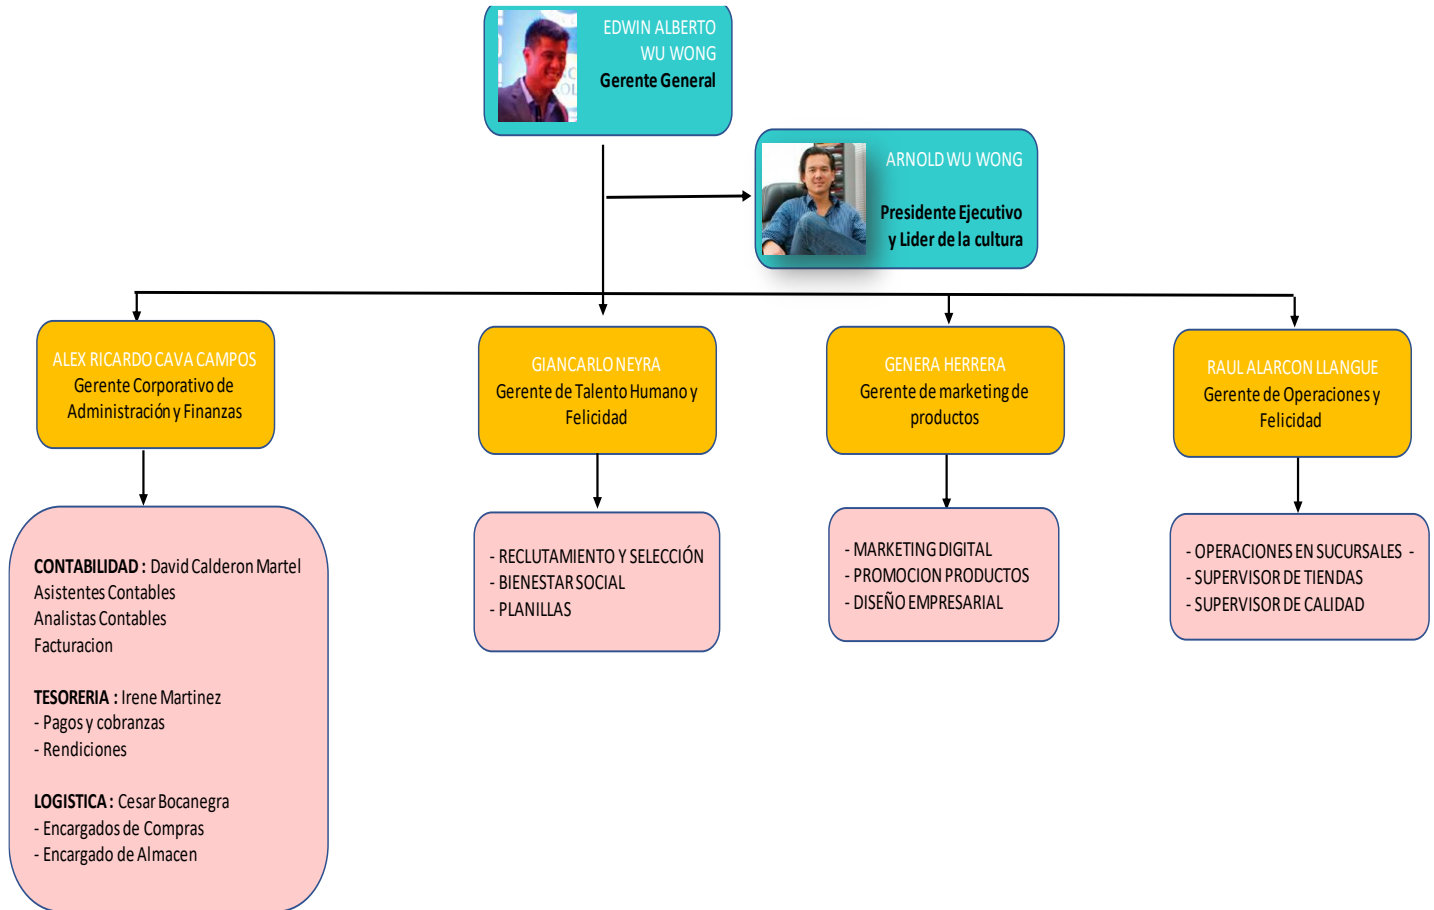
EDWIN ALBERTO WU WONG
Gerente General

ARNOLD WU WONG
Presidente Ejecutivo y Lider de la cultura

ALEX RICARDO CAVA CAMPOS
Gerente Corporativo de Administración y Finanzas

GIANCARLO NEYRA
Gerente de Talento Humano y Felicidad

GENERA HERRERA
Gerente de marketing de productos

RAUL ALARCON LLANGUE
Gerente de Operaciones y Felicidad

CONTABILIDAD : David Calderon Martel
Asistentes Contables
Analistas Contables
Facturacion

TESORERIA : Irene Martinez
- Pagos y cobranzas
- Rendiciones

LOGISTICA : Cesar Bocanegra
- Encargados de Compras
- Encargado de Almacen

- RECLUTAMIENTO Y SELECCIÓN
- BIENESTAR SOCIAL
- PLANILLAS

- MARKETING DIGITAL
- PROMOCION PRODUCTOS
- DISEÑO EMPRESARIAL

- OPERACIONES EN SUCURSALES -
- SUPERVISOR DE TIENDAS
- SUPERVISOR DE CALIDAD